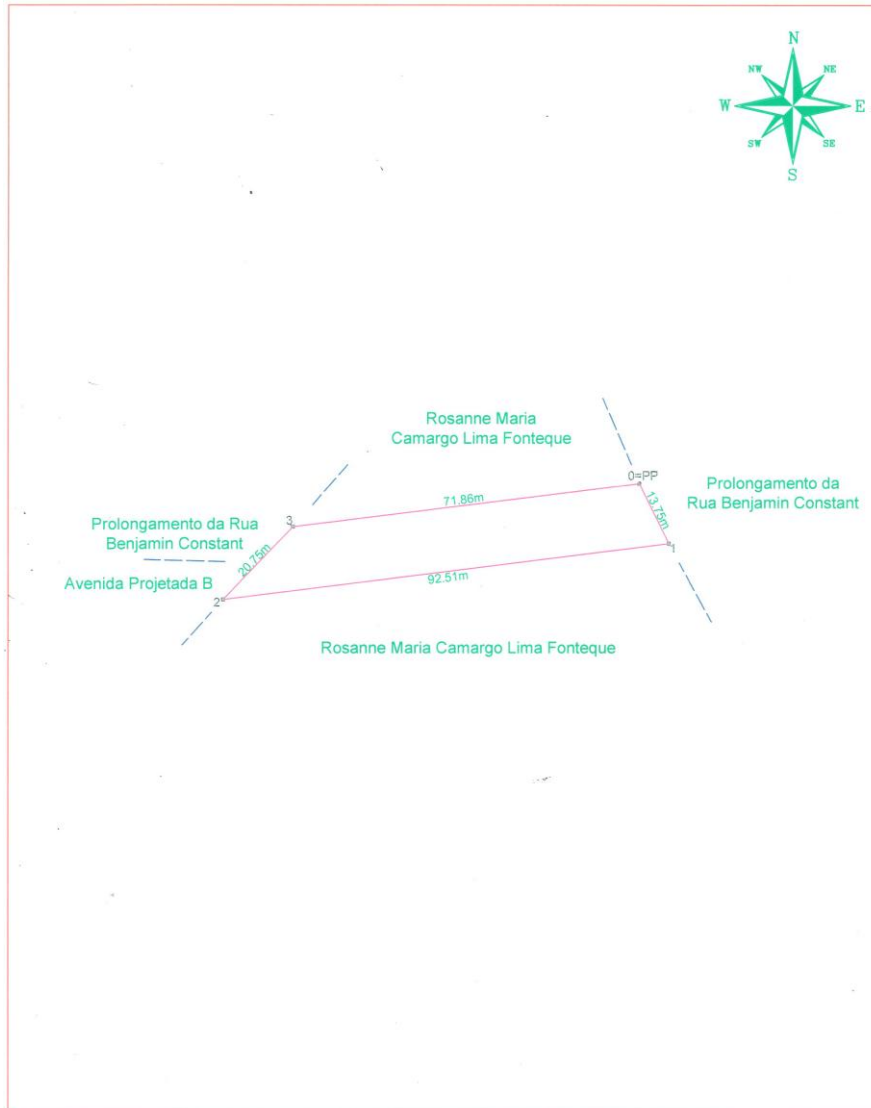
N
NW
NE
W
E
SW
SE
S

Rosanne Maria
Camargo Lima Fonteque

0=PP

Prolongamento da
Rua Benjamin Constant

71,86m

13,75m

Prolongamento da Rua
Benjamin Constant

3

1

20,75m

Avenida Projetada B

2

92,51m

Rosanne Maria Camargo Lima Fonteque